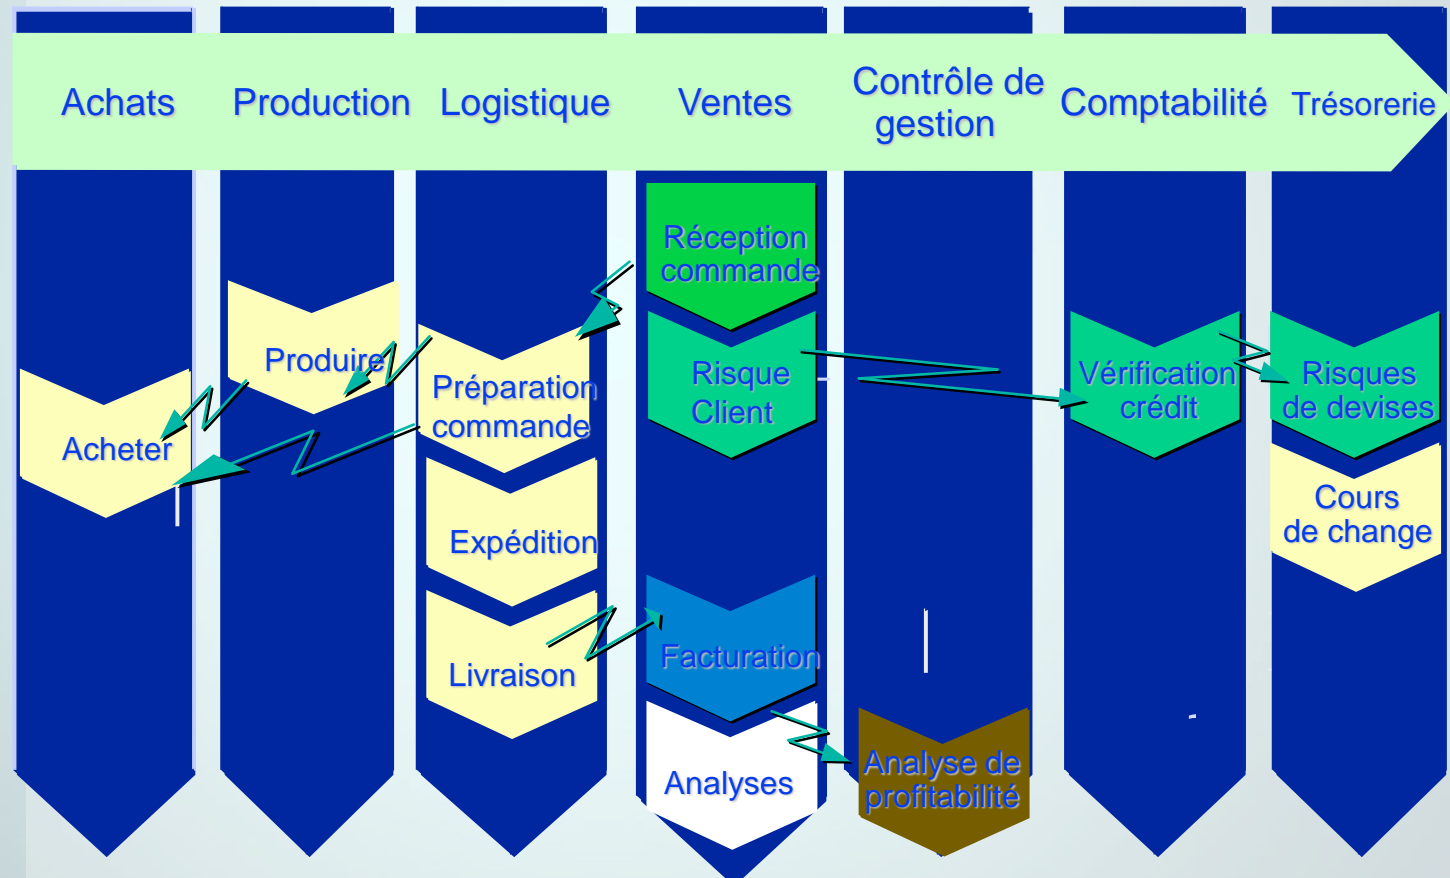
Achats

Production

Logistique

Ventes

Contrôle de gestion

Comptabilité

Trésorerie

Réception commande

Produire

Préparation commande

Risque Client

Vérification crédit

Risques de devises

Acheter

Cours de change

Expédition

Livraison

Facturation

Analyses

Analyse de profitabilité